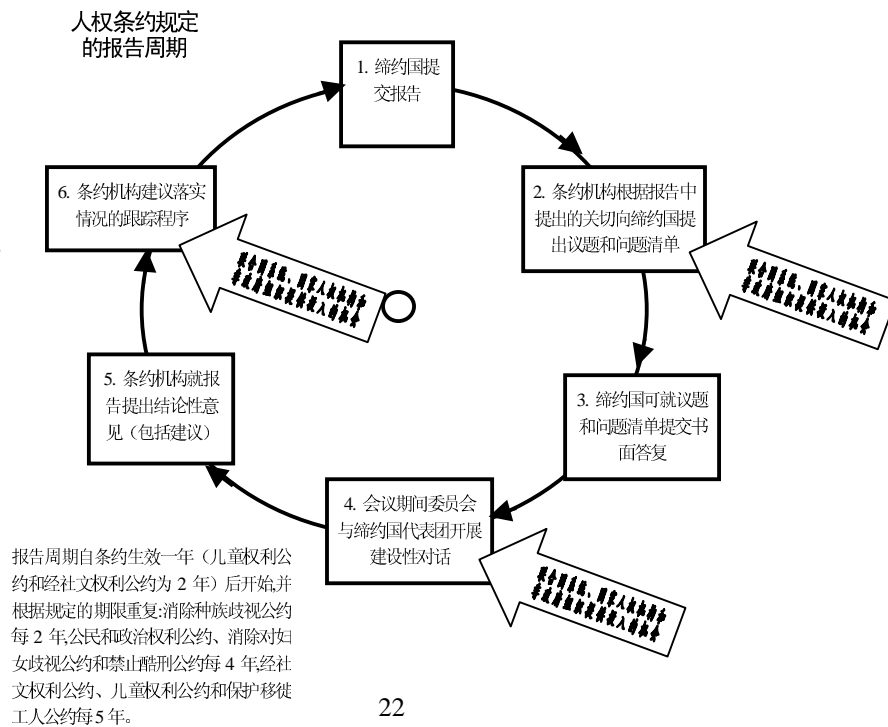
人权条约规定的报告周期

1. 缔约国提交报告

2. 条约机构根据报告中提出的关切向缔约国提出议题和问题清单

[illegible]

3. 缔约国可就议题和问题清单提交书面答复

4. 会议期间委员会与缔约国代表团开展建设性对话

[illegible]

5. 条约机构就报告提出结论性意见（包括建议）

6. 条约机构建议落实情况的跟踪程序

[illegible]

报告周期自条约生效一年（儿童权利公约和经社文权利公约为 2 年）后开始,并根据规定的期限重复:消除种族歧视公约每 2 年,公民和政治权利公约、消除对妇女歧视公约和禁止酷刑公约每 4 年,经社文权利公约、儿童权利公约和保护移徙工人公约每 5 年。

22